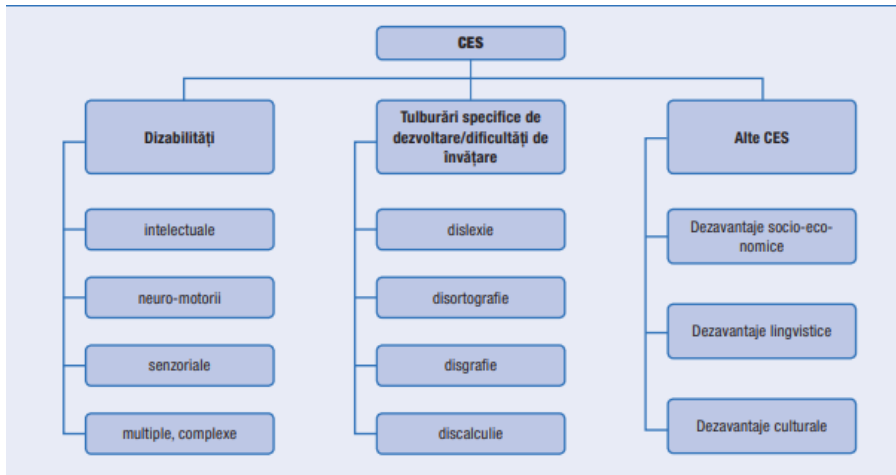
CES

Dizabilități

intelectuale

neuro-motorii

senzoriale

multiple, complexe

Tulburări specifice de dezvoltare/dificultăți de învățare

dislexie

disortografie

disgrafie

discalculie

Alte CES

Dezavantaje socio-economice

Dezavantaje lingvistice

Dezavantaje culturale